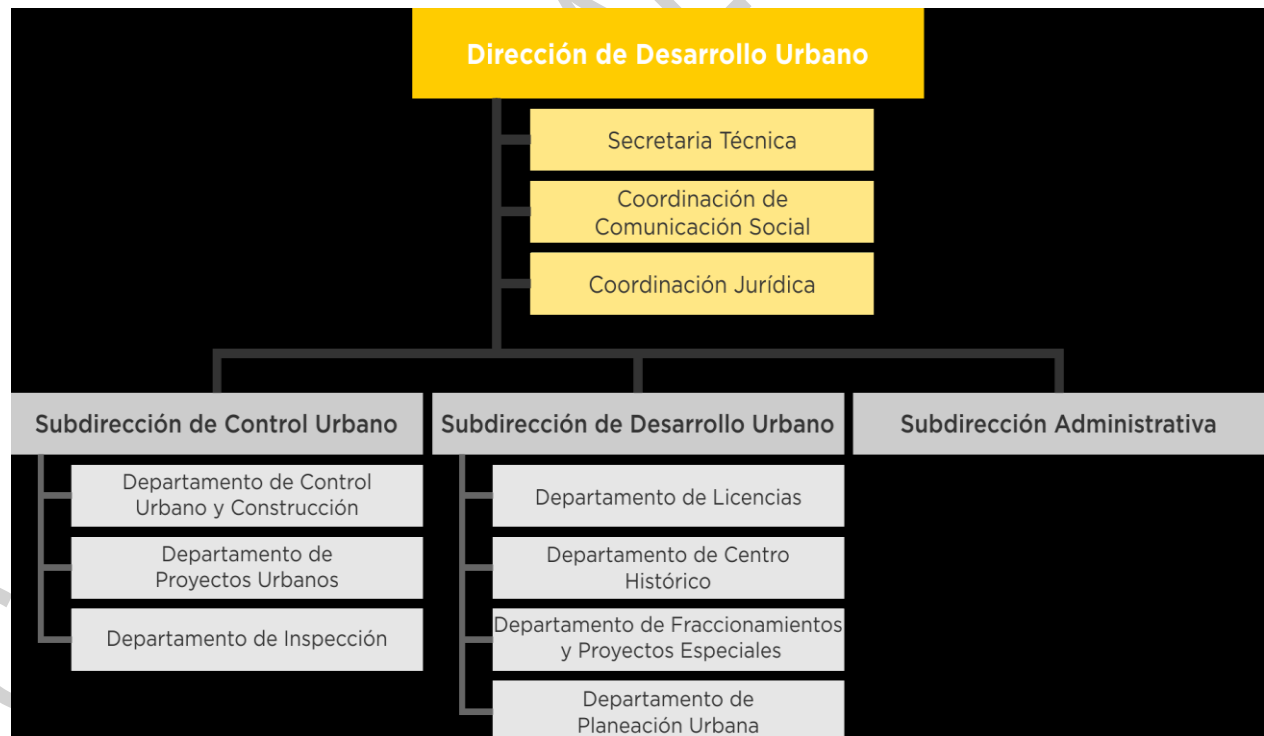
Dirección de Desarrollo Urbano

Secretaria Técnica

Coordinación de Comunicación Social

Coordinación Jurídica

Subdirección de Control Urbano

Departamento de Control Urbano y Construcción

Departamento de Proyectos Urbanos

Departamento de Inspección

Subdirección de Desarrollo Urbano

Departamento de Licencias

Departamento de Centro Histórico

Departamento de Fraccionamientos y Proyectos Especiales

Departamento de Planeación Urbana

Subdirección Administrativa